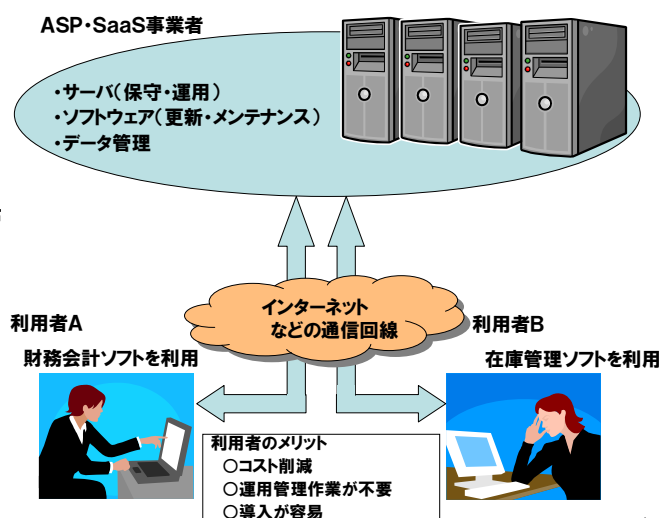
ASP・SaaS事業者

・サーバ（保守・運用）
・ソフトウェア（更新・メンテナンス）
・データ管理

インターネット
などの通信回線

利用者A
財務会計ソフトを利用

利用者B
在庫管理ソフトを利用

利用者のメリット
〇コスト削減
〇運用管理作業が不要
〇導入が容易